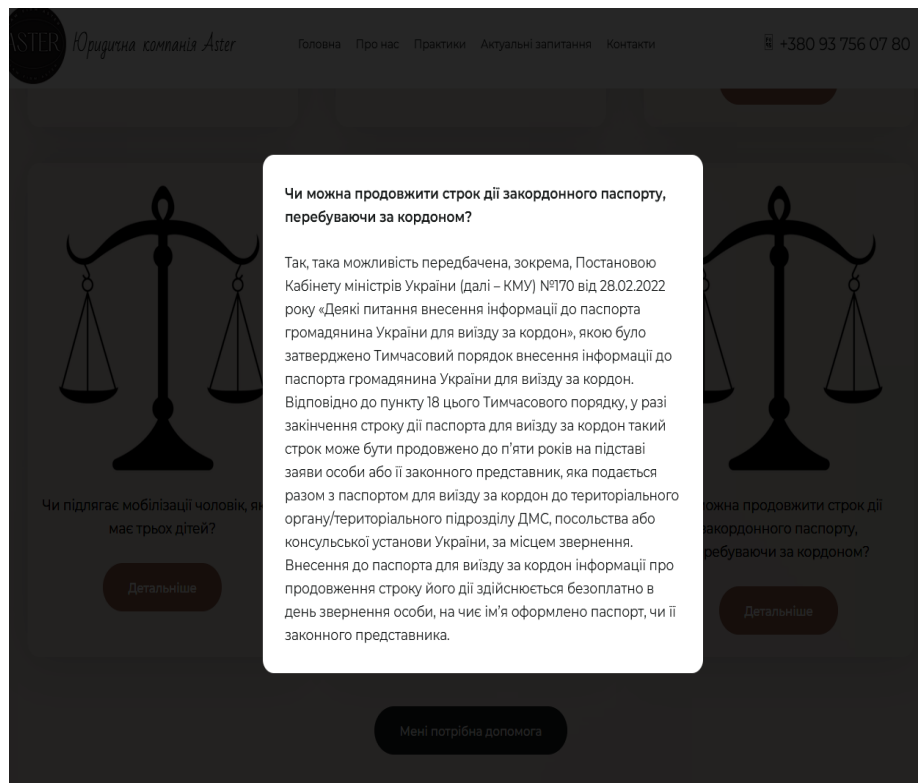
ASTER Юридична компанія Aster

Головна Про нас Практики Актуальні запитання Контакти

+380 93 756 07 80

Чи можна продовжити строк дії закордонного паспорту, перебуваючи за кордоном?

Так, така можливість передбачена, зокрема, Постановою Кабінету міністрів України (далі – КМУ) №170 від 28.02.2022 року «Деякі питання внесення інформації до паспорта громадянина України для виїзду за кордон», якою було затверджено Тимчасовий порядок внесення інформації до паспорта громадянина України для виїзду за кордон. Відповідно до пункту 18 цього Тимчасового порядку, у разі закінчення строку дії паспорта для виїзду за кордон такий строк може бути продовжено до п'яти років на підставі заяви особи або її законного представник, яка подається разом з паспортом для виїзду за кордон до територіального органу/територіального підрозділу ДМС, посольства або консульської установи України, за місцем звернення. Внесення до паспорта для виїзду за кордон інформації про продовження строку його дії здійснюється безоплатно в день звернення особи, на чиє ім'я оформлено паспорт, чи її законного представника.

Чи підлягає мобілізації чоловік, як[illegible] має трьох дітей?

Детальніше

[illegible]ожна продовжити строк дії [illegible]акордонного паспорту, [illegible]ребуваючи за кордоном?

Детальніше

Мені потрібна допомога